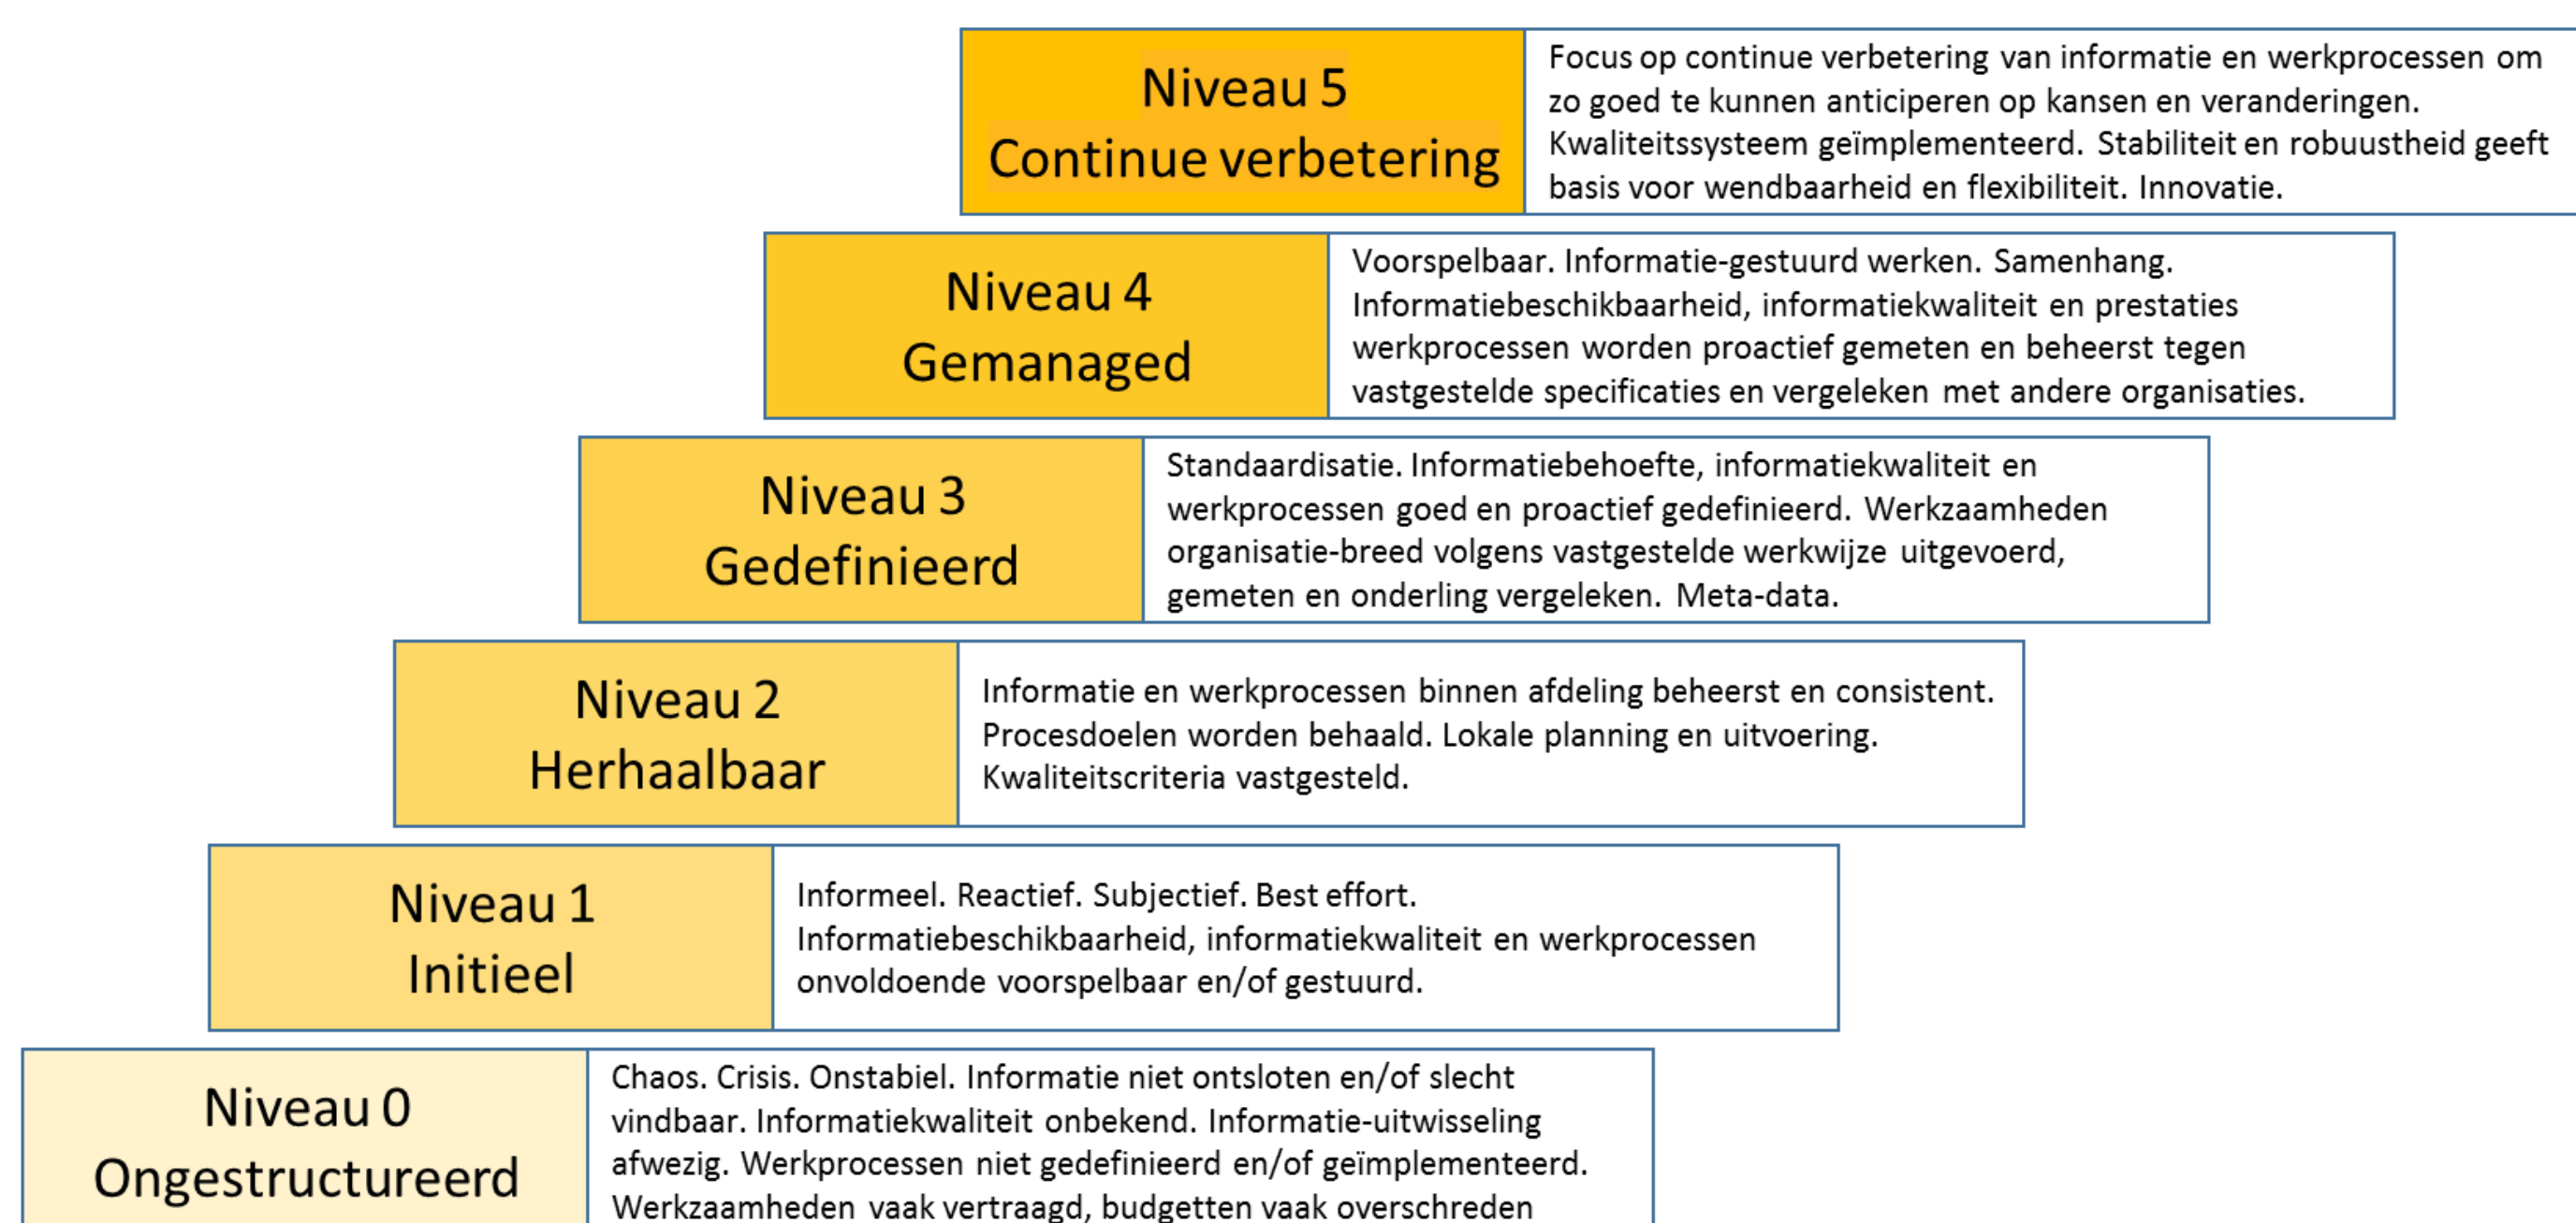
Niveau 5
Continue verbetering

Focus op continue verbetering van informatie en werkprocessen om zo goed te kunnen anticiperen op kansen en veranderingen. Kwaliteitssysteem geïmplementeerd. Stabiliteit en robuustheid geeft basis voor wendbaarheid en flexibiliteit. Innovatie.

Niveau 4
Gemanaged

Voorspelbaar. Informatie-gestuurd werken. Samenhang. Informatiebeschikbaarheid, informatiekwaliteit en prestaties werkprocessen worden proactief gemeten en beheerst tegen vastgestelde specificaties en vergeleken met andere organisaties.

Niveau 3
Gedefinieerd

Standaardisatie. Informatiebehoefte, informatiekwaliteit en werkprocessen goed en proactief gedefinieerd. Werkzaamheden organisatie-breed volgens vastgestelde werkwijze uitgevoerd, gemeten en onderling vergeleken. Meta-data.

Niveau 2
Herhaalbaar

Informatie en werkprocessen binnen afdeling beheerst en consistent. Procesdoelen worden behaald. Lokale planning en uitvoering. Kwaliteitscriteria vastgesteld.

Niveau 1
Initieel

Informeel. Reactief. Subjectief. Best effort. Informatiebeschikbaarheid, informatiekwaliteit en werkprocessen onvoldoende voorspelbaar en/of gestuurd.

Niveau 0
Ongestructureerd

Chaos. Crisis. Onstabiel. Informatie niet ontsloten en/of slecht vindbaar. Informatiekwaliteit onbekend. Informatie-uitwisseling afwezig. Werkprocessen niet gedefinieerd en/of geïmplementeerd. Werkzaamheden vaak vertraagd, budgetten vaak overschreden